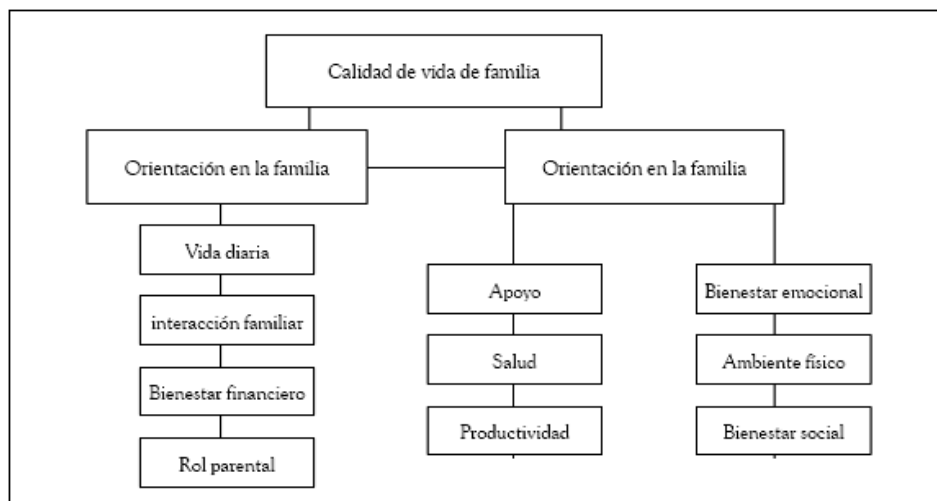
Calidad de vida de familia

Orientación en la familia

Orientación en la familia

Vida diaria

interacción familiar

Bienestar financiero

Rol parental

Apoyo

Salud

Productividad

Bienestar emocional

Ambiente físico

Bienestar social